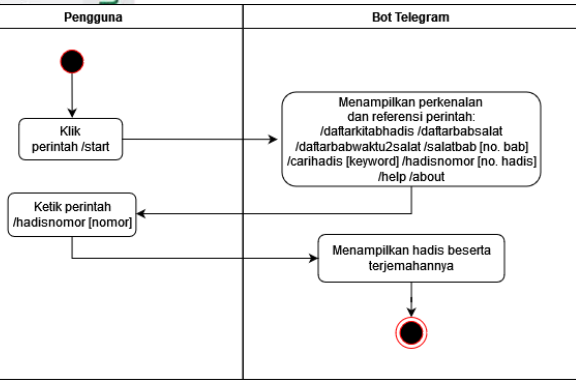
| Pengguna | Bot Telegram |
|---|---|

Klik perintah /start

Menampilkan perkenalan dan referensi perintah: /daftarkitabhadis /daftarbabsalat /daftarbabwaktu2salat /salatbab [no. bab] /carihadis [keyword] /hadisnomor [no. hadis] /help /about

Ketik perintah /hadisnomor [nomor]

Menampilkan hadis beserta terjemahannya